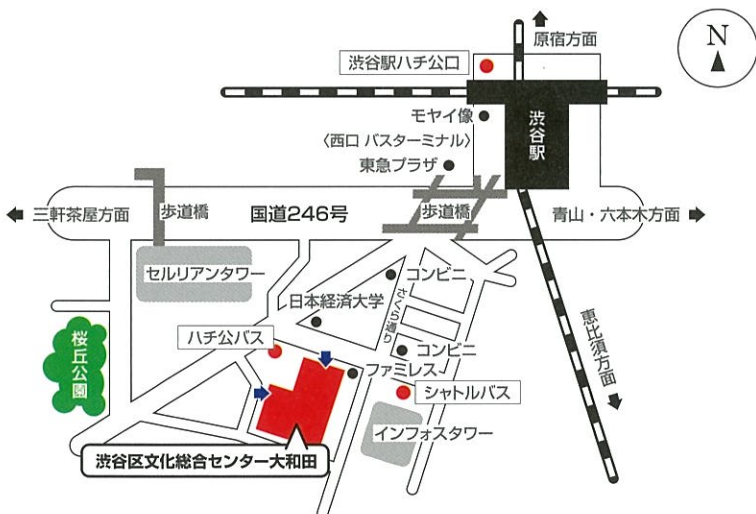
N

原宿方面

渋谷駅ハチ公口

モヤイ像
〈西口 バスターミナル〉
東急プラザ

渋谷駅

三軒茶屋方面

歩道橋

国道246号

歩道橋

青山・六本木方面

セルリアンタワー

コンビニ

日本経済大学

さくら通り

恵比須方面

桜丘公園

ハチ公バス

コンビニ

ファミレス

シャトルバス

インフォスタワー

渋谷区文化総合センター大和田